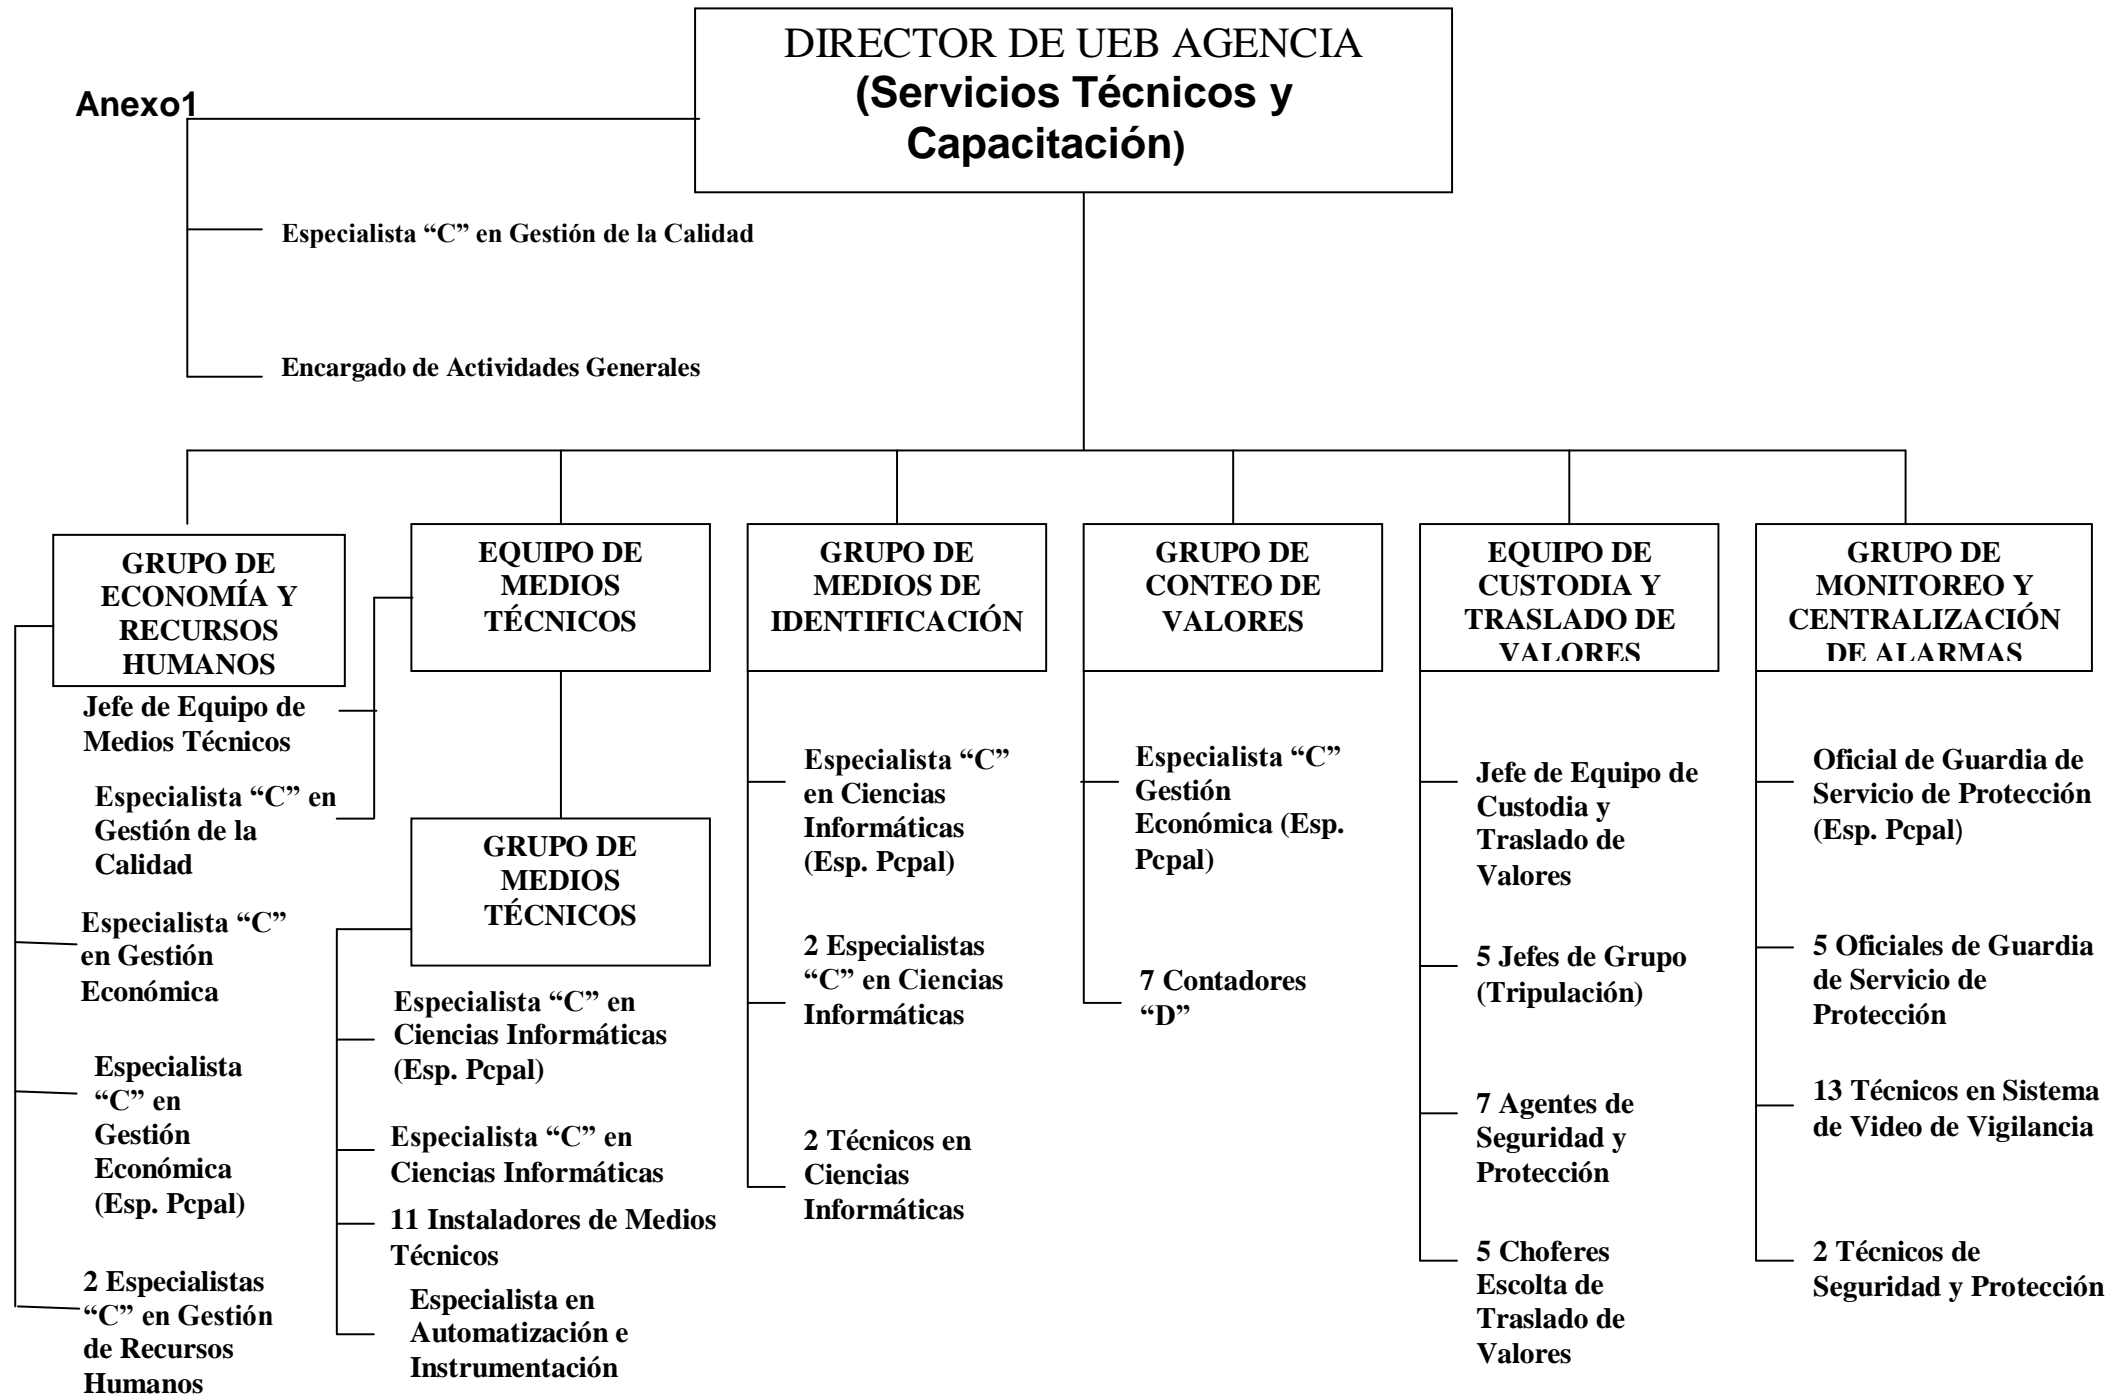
Anexo1

DIRECTOR DE UEB AGENCIA
(Servicios Técnicos y Capacitación)

Especialista “C” en Gestión de la Calidad

Encargado de Actividades Generales

GRUPO DE ECONOMÍA Y RECURSOS HUMANOS

Especialista “C” en Gestión Económica

Especialista “C” en Gestión Económica (Esp. Pcpal)

2 Especialistas “C” en Gestión de Recursos Humanos

EQUIPO DE MEDIOS TÉCNICOS

Jefe de Equipo de Medios Técnicos

Especialista “C” en Gestión de la Calidad

GRUPO DE MEDIOS TÉCNICOS

Especialista “C” en Ciencias Informáticas (Esp. Pcpal)

Especialista “C” en Ciencias Informáticas

11 Instaladores de Medios Técnicos

Especialista en Automatización e Instrumentación

GRUPO DE MEDIOS DE IDENTIFICACIÓN

Especialista “C” en Ciencias Informáticas (Esp. Pcpal)

2 Especialistas “C” en Ciencias Informáticas

2 Técnicos en Ciencias Informáticas

GRUPO DE CONTEO DE VALORES

Especialista “C” Gestión Económica (Esp. Pcpal)

7 Contadores “D”

EQUIPO DE CUSTODIA Y TRASLADO DE VALORES

Jefe de Equipo de Custodia y Traslado de Valores

5 Jefes de Grupo (Tripulación)

7 Agentes de Seguridad y Protección

5 Choferes Escolta de Traslado de Valores

GRUPO DE MONITOREO Y CENTRALIZACIÓN DE ALARMAS

Oficial de Guardia de Servicio de Protección (Esp. Pcpal)

5 Oficiales de Guardia de Servicio de Protección

13 Técnicos en Sistema de Video de Vigilancia

2 Técnicos de Seguridad y Protección